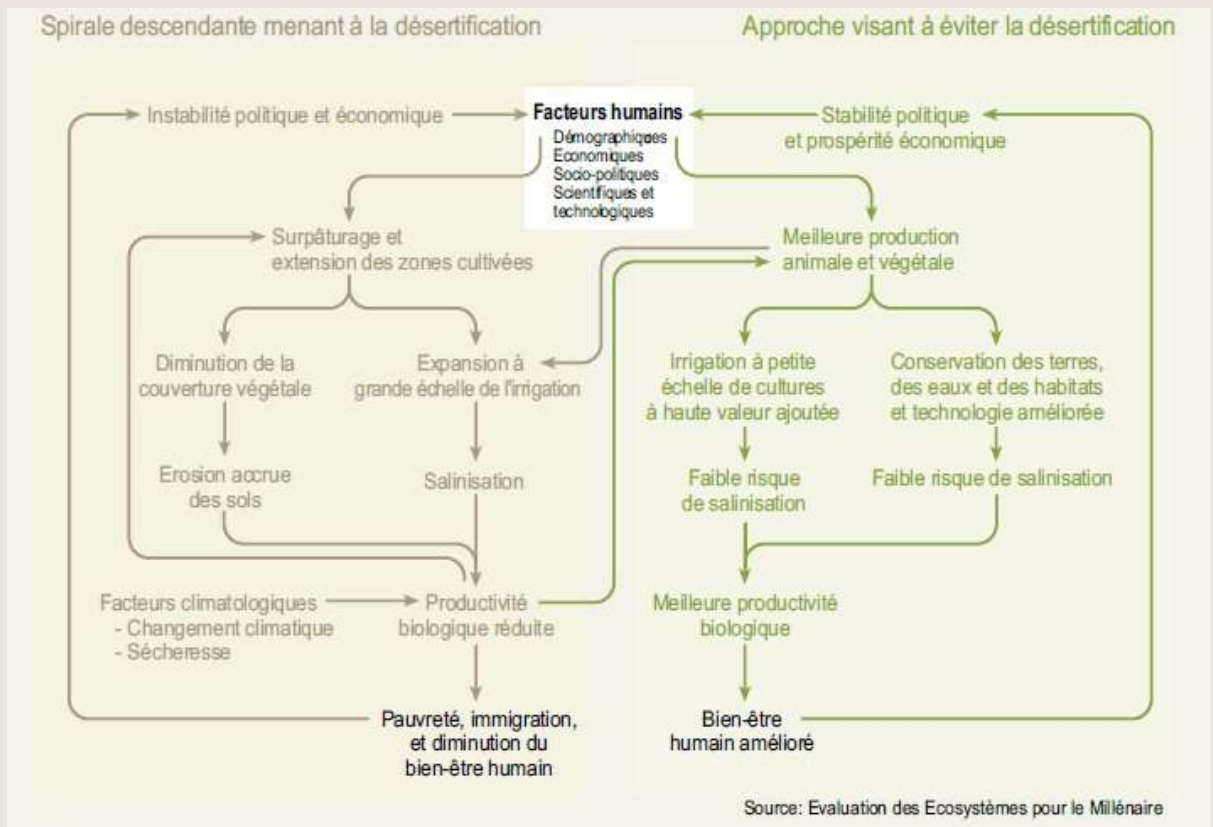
Spirale descendante menant à la désertification

Approche visant à éviter la désertification

Instabilité politique et économique

Facteurs humains
Démographiques
Economiques
Socio-politiques
Scientifiques et technologiques

Stabilité politique et prospérité économique

Surpâturage et extension des zones cultivées

Meilleure production animale et végétale

Diminution de la couverture végétale

Expansion à grande échelle de l'irrigation

Irrigation à petite échelle de cultures à haute valeur ajoutée

Conservation des terres, des eaux et des habitats et technologie améliorée

Erosion accrue des sols

Salinisation

Faible risque de salinisation

Faible risque de salinisation

Facteurs climatologiques
- Changement climatique
- Sécheresse

Productivité biologique réduite

Meilleure productivité biologique

Pauvreté, immigration, et diminution du bien-être humain

Bien-être humain amélioré

Source: Evaluation des Ecosystèmes pour le Millénaire